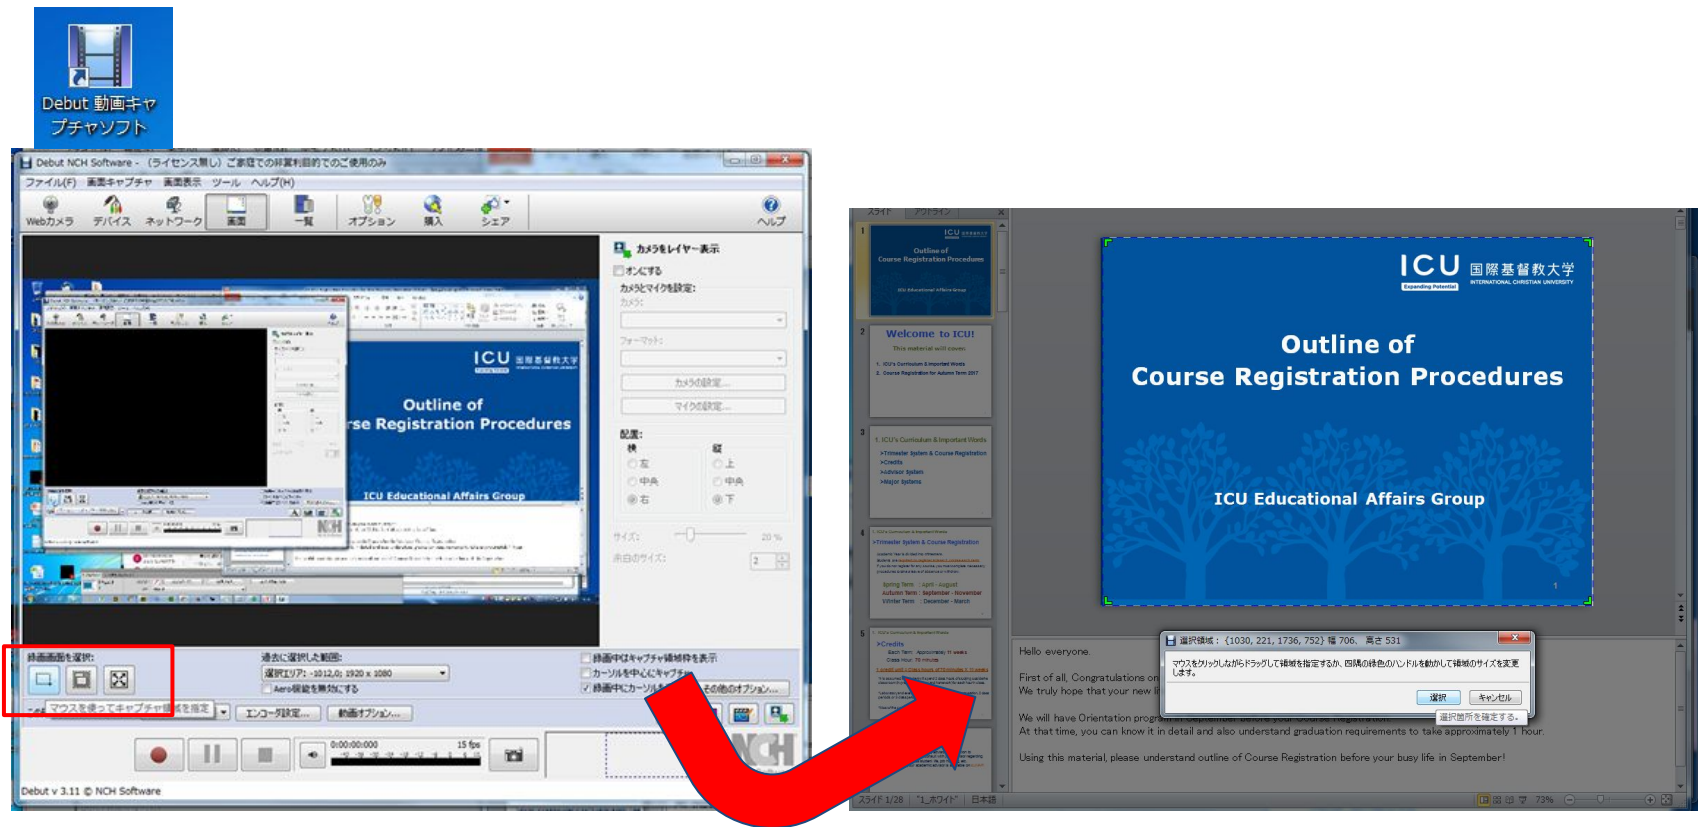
Debut 動画キャプチャソフト

Debut NCH Software - (ライセンス無し) ご家庭での非営利目的でのご使用のみ

ファイル(F) 画面キャプチャ 画面表示 ツール ヘルプ(H)

Webカメラ デバイス ネットワーク 画面 一覧 オプション 購入 シェア ヘルプ

ICU
Outline of
rse Registration Procedures
ICU Educational Affairs Group

カメラをレイヤー表示
オンにする
カメラとマイクを設定:
カメラ:
フォーマット:
カメラの設定...
マイクの設定...
配置:
横
左
中央
右
縦
上
中央
下
サイズ: 20 %
余白のサイズ: 2

録画画面を選択:
過去に選択した範囲:
選択エリア: -1012,0; 1920 x 1080
Aero機能を無効にする
録画中はキャプチャ領域枠を表示
カーソルを中心にキャプチャ
録画中にカーソル
その他のオプション...
マウスを使ってキャプチャ領域を指定
エンコーダ設定...
動画オプション...
0:00:00.000
15 fps
Debut v 3.11 © NCH Software

スライド アウトライン

Outline of Course Registration Procedures
Welcome to ICU!
1. ICU's Curriculum & Important Words
>Trimester System & Course Registration
>Credits
>Advisor System
>Major System
Spring Term : April - August
Autumn Term : September - November
Winter Term : December - March
>Credits

ICU 国際基督教大学
Expanding Potential
INTERNATIONAL CHRISTIAN UNIVERSITY
Outline of
Course Registration Procedures
ICU Educational Affairs Group

Hello everyone.
First of all, Congratulations on
We truly hope that your new li
We will have Orientation progr
At that time, you can know it in detail and also understand graduation requirements to take approximately 1 hour.
Using this material, please understand outline of Course Registration before your busy life in September!

選択領域: {1030, 221, 1736, 752} 幅 706、高さ 531
マウスをクリックしながらドラッグして領域を指定するか、四隅の緑色のハンドルを動かして領域のサイズを変更します。
選択
キャンセル
選択箇所を確定する。

スライド 1/28 "1_ホワイト" 日本語 73%